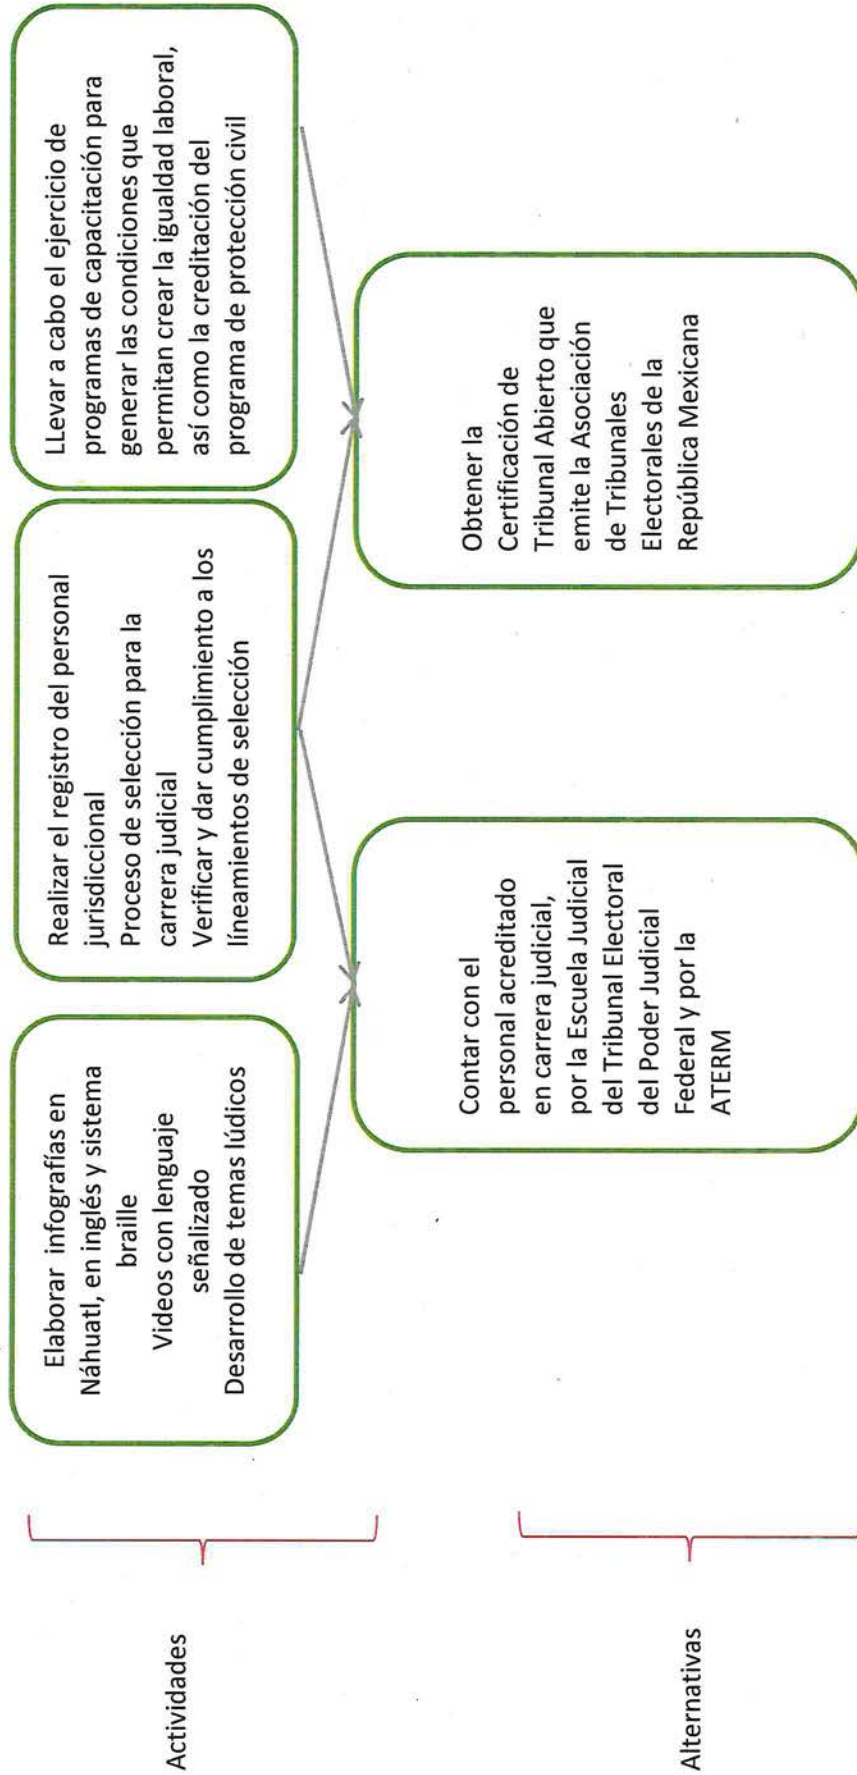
Actividades

Elaborar infografías en Náhuatl, en inglés y sistema braille
Videos con lenguaje señalizado
Desarrollo de temas lúdicos

Realizar el registro del personal jurisdiccional
Proceso de selección para la carrera judicial
Verificar y dar cumplimiento a los líneamientos de selección

LLevar a cabo el ejercicio de programas de capacitación para generar las condiciones que permitan crear la igualdad laboral, así como la creditación del programa de protección civil

Alternativas

Contar con el personal acreditado en carrera judicial, por la Escuela Judicial del Tribunal Electoral del Poder Judicial Federal y por la ATERM

Obtener la Certificación de Tribunal Abierto que emite la Asociación de Tribunales Electorales de la República Mexicana